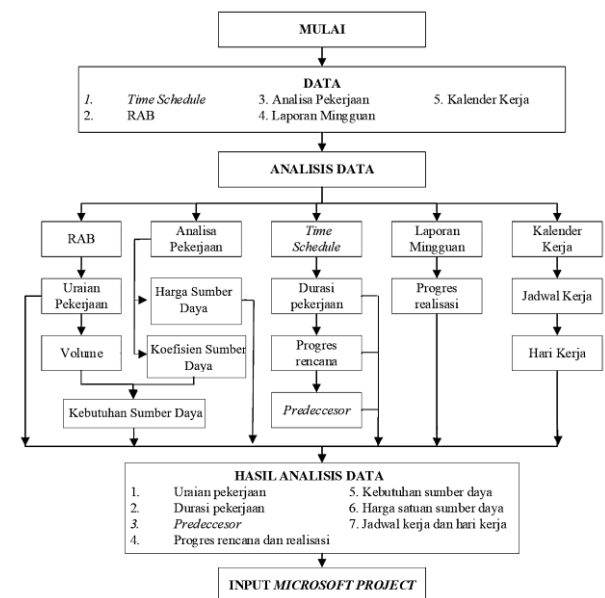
MULAI

DATA
1. Time Schedule
2. RAB
3. Analisa Pekerjaan
4. Laporan Mingguan
5. Kalender Kerja

ANALISIS DATA

RAB

Analisa Pekerjaan

Time Schedule

Laporan Mingguan

Kalender Kerja

Uraian Pekerjaan

Harga Sumber Daya

Volume

Koefisien Sumber Daya

Kebutuhan Sumber Daya

Durasi pekerjaan

Progres rencana

Predeccesor

Progres realisasi

Jadwal Kerja

Hari Kerja

HASIL ANALISIS DATA
1. Uraian pekerjaan
2. Durasi pekerjaan
3. Predeccesor
4. Progres rencana dan realisasi
5. Kebutuhan sumber daya
6. Harga satuan sumber daya
7. Jadwal kerja dan hari kerja

INPUT MICROSOFT PROJECT